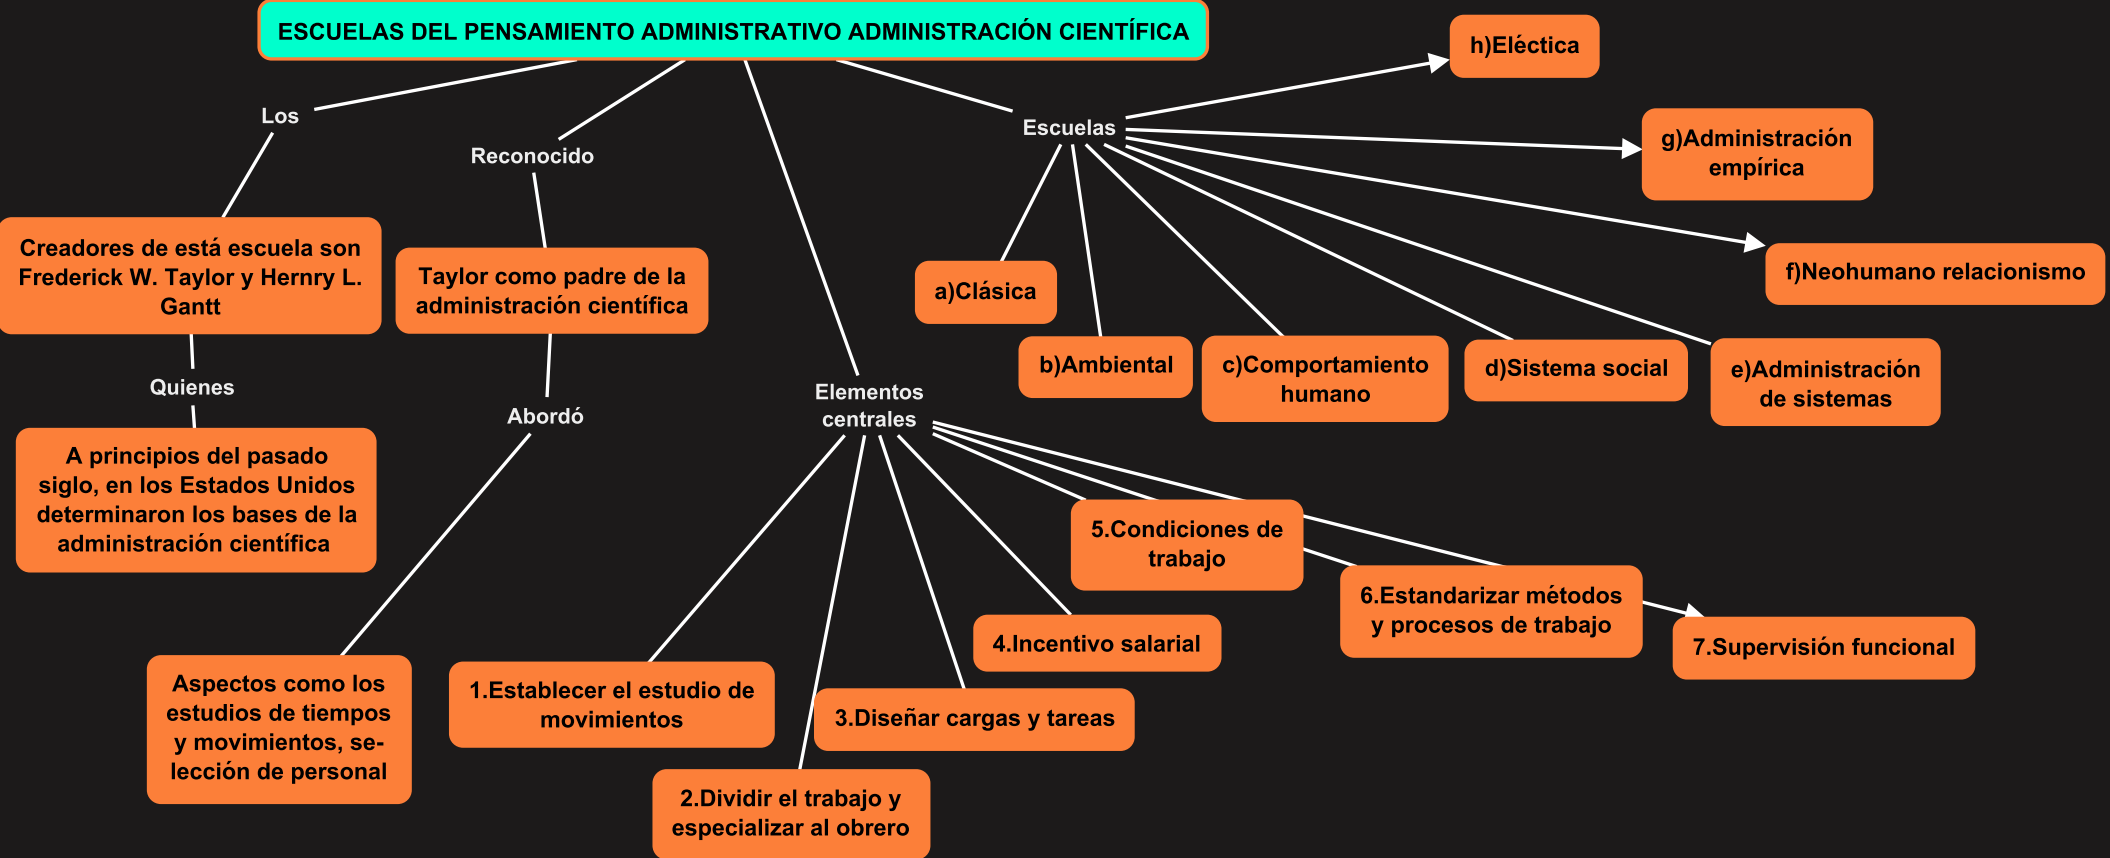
ESCUELAS DEL PENSAMIENTO ADMINISTRATIVO ADMINISTRACIÓN CIENTÍFICA

Los

Creadores de está escuela son Frederick W. Taylor y Hernry L. Gantt

Quienes

A principios del pasado siglo, en los Estados Unidos determinaron los bases de la administración científica

Reconocido

Taylor como padre de la administración científica

Abordó

Aspectos como los estudios de tiempos y movimientos, selección de personal

Elementos centrales

1.Establecer el estudio de movimientos

2.Dividir el trabajo y especializar al obrero

3.Diseñar cargas y tareas

4.Incentivo salarial

5.Condiciones de trabajo

6.Estandarizar métodos y procesos de trabajo

7.Supervisión funcional

Escuelas

a)Clásica

b)Ambiental

c)Comportamiento humano

d)Sistema social

e)Administración de sistemas

f)Neohumano relacionismo

g)Administración empírica

h)Eléctica